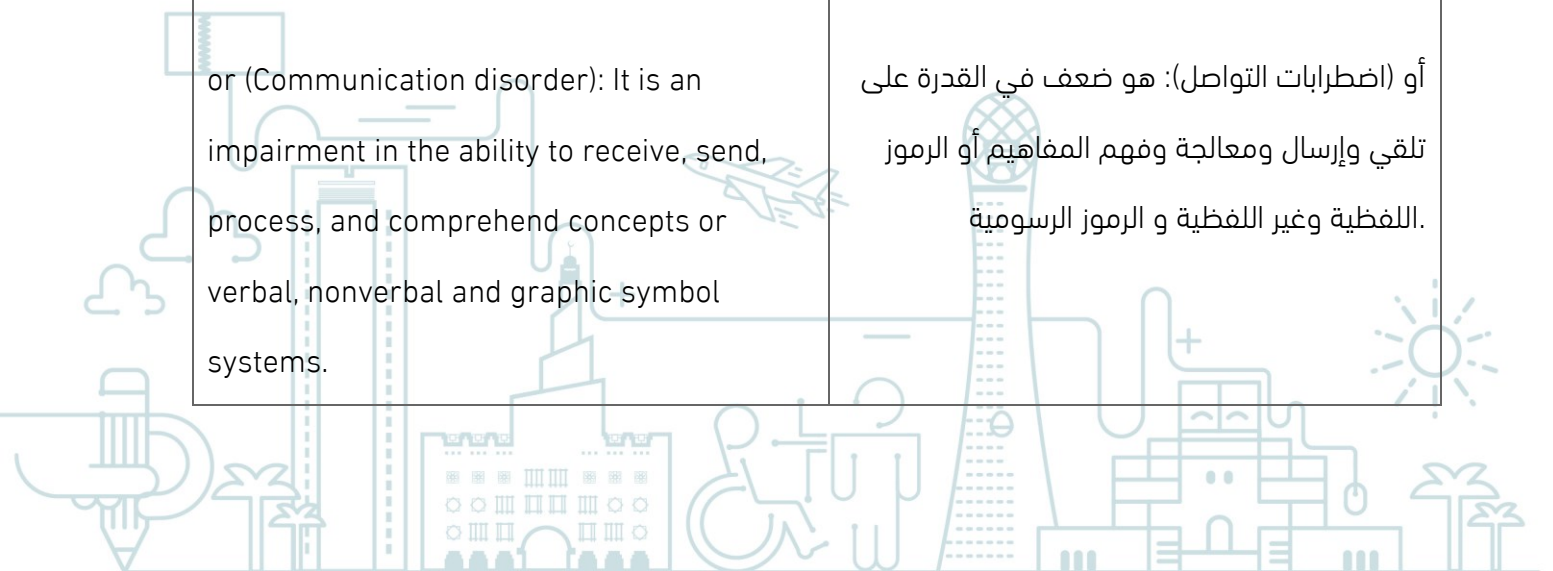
| or (Communication disorder): It is an impairment in the ability to receive, send, process, and comprehend concepts or verbal, nonverbal and graphic symbol systems. | أو (اضطرابات التواصل): هو ضعف في القدرة على تلقي وإرسال ومعالجة وفهم المفاهيم أو الرموز .اللفظية وغير اللفظية و الرموز الرسومية |
|---|---|